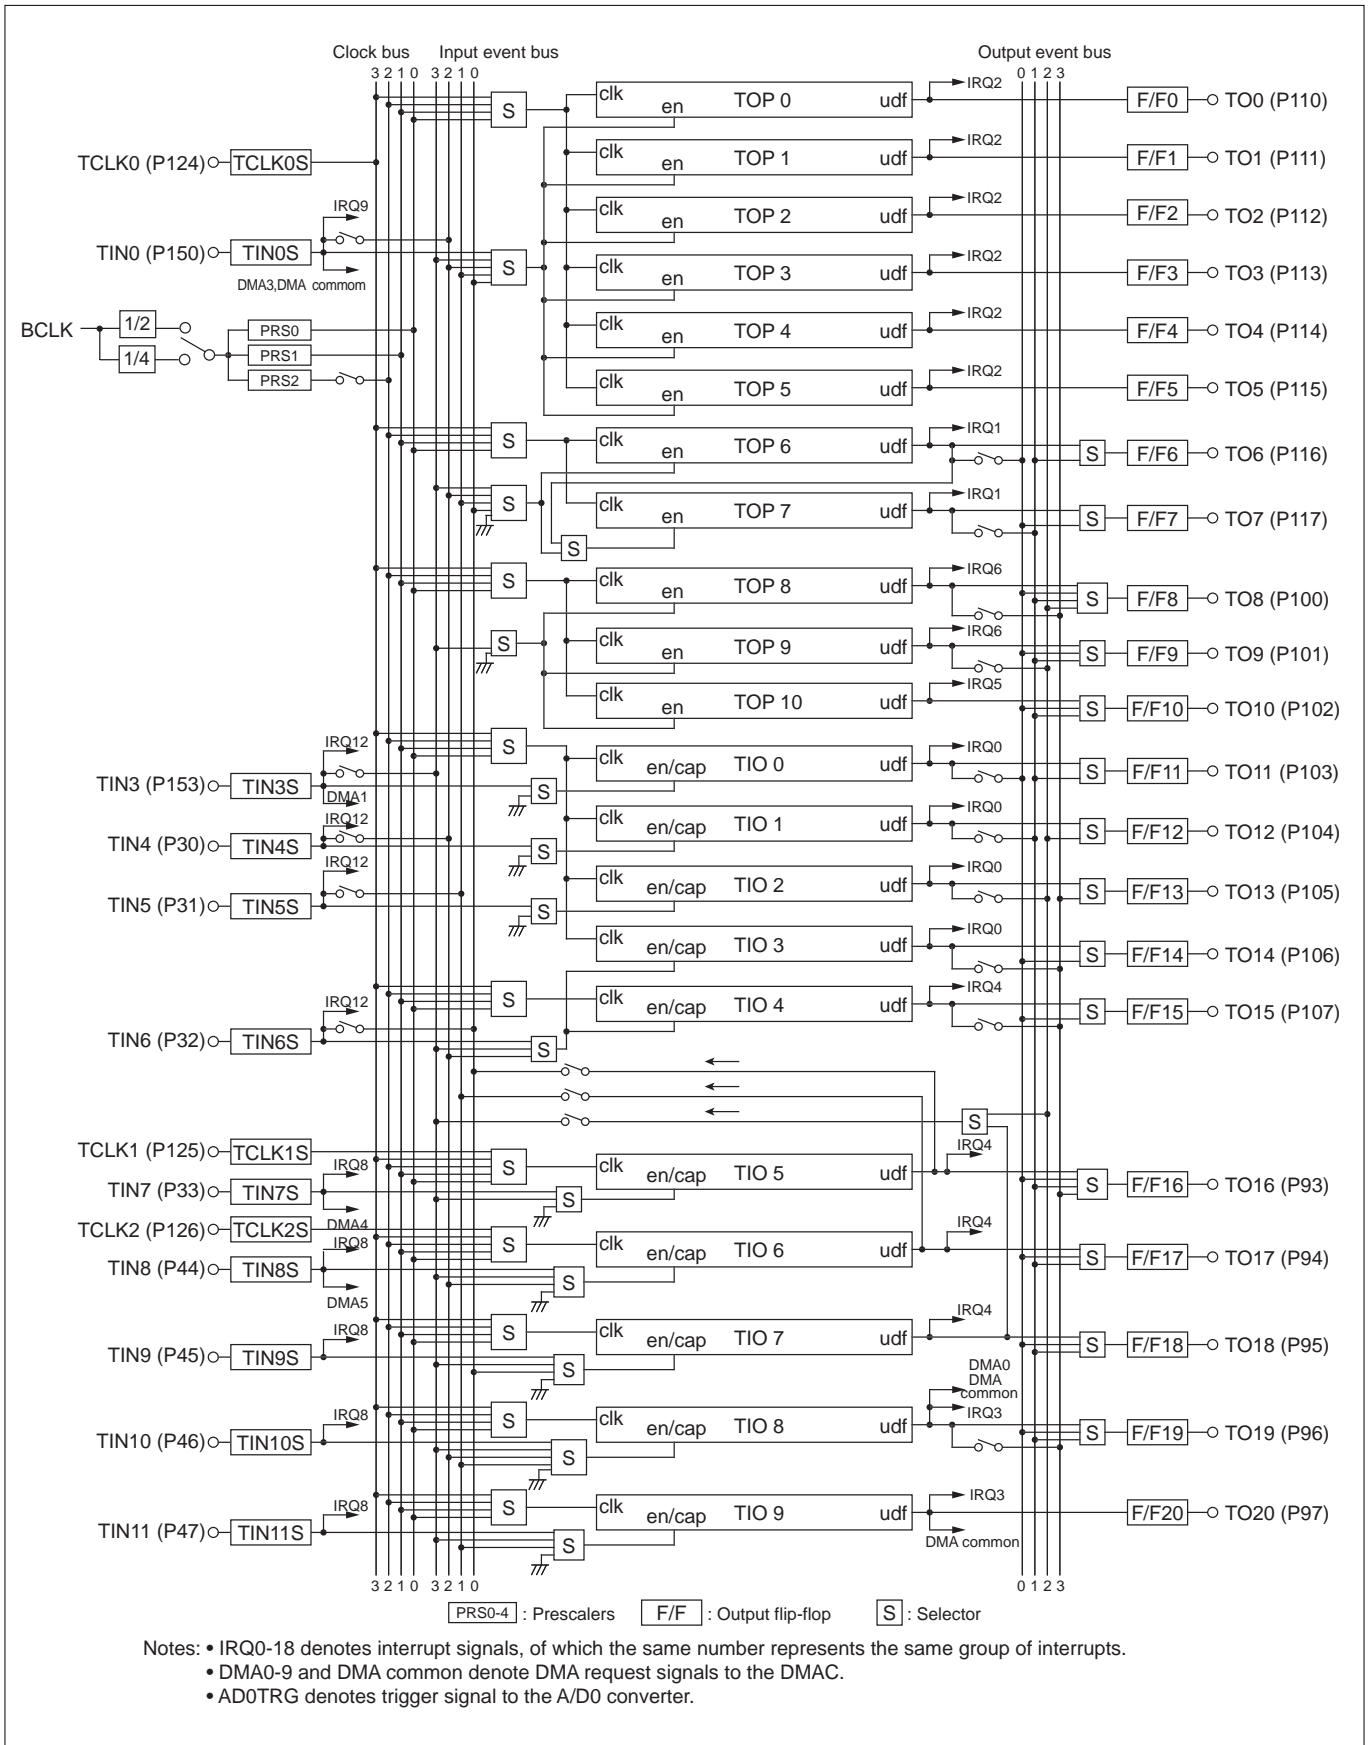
Clock bus Input event bus
3 2 1 0 3 2 1 0

Output event bus
0 1 2 3

TCLK0 (P124) TCLK0S
TIN0 (P150) TIN0S
IRQ9
DMA3,DMA commom
BCLK 1/2 1/4
PRS0
PRS1
PRS2

S clk en TOP 0 udf IRQ2 F/F0 TO0 (P110)
clk en TOP 1 udf IRQ2 F/F1 TO1 (P111)
clk en TOP 2 udf IRQ2 F/F2 TO2 (P112)
S clk en TOP 3 udf IRQ2 F/F3 TO3 (P113)
clk en TOP 4 udf IRQ2 F/F4 TO4 (P114)
clk en TOP 5 udf IRQ2 F/F5 TO5 (P115)
S clk en TOP 6 udf IRQ1 S F/F6 TO6 (P116)
S clk en TOP 7 udf IRQ1 S F/F7 TO7 (P117)
S
S clk en TOP 8 udf IRQ6 S F/F8 TO8 (P100)
S clk en TOP 9 udf IRQ6 S F/F9 TO9 (P101)
clk en TOP 10 udf IRQ5 S F/F10 TO10 (P102)

IRQ12
TIN3 (P153) TIN3S
DMA1
S clk en/cap TIO 0 udf IRQ0 S F/F11 TO11 (P103)
S
IRQ12
TIN4 (P30) TIN4S
clk en/cap TIO 1 udf IRQ0 S F/F12 TO12 (P104)
S
IRQ12
TIN5 (P31) TIN5S
clk en/cap TIO 2 udf IRQ0 S F/F13 TO13 (P105)
S
clk en/cap TIO 3 udf IRQ0 S F/F14 TO14 (P106)
IRQ12
TIN6 (P32) TIN6S
S clk en/cap TIO 4 udf IRQ4 S F/F15 TO15 (P107)
S

S
TCLK1 (P125) TCLK1S
IRQ8
TIN7 (P33) TIN7S
S clk en/cap TIO 5 udf IRQ4 S F/F16 TO16 (P93)
S
TCLK2 (P126) TCLK2S
DMA4
IRQ8
TIN8 (P44) TIN8S
DMA5
S clk en/cap TIO 6 udf IRQ4 S F/F17 TO17 (P94)
S
IRQ8
TIN9 (P45) TIN9S
S clk en/cap TIO 7 udf IRQ4 S F/F18 TO18 (P95)
S
IRQ8
TIN10 (P46) TIN10S
S clk en/cap TIO 8 udf DMA0 DMA common IRQ3 S F/F19 TO19 (P96)
S
IRQ8
TIN11 (P47) TIN11S
S clk en/cap TIO 9 udf IRQ3 DMA common F/F20 TO20 (P97)
S

3 2 1 0 3 2 1 0
0 1 2 3

PRS0-4 : Prescalers F/F : Output flip-flop S : Selector

Notes: • IRQ0-18 denotes interrupt signals, of which the same number represents the same group of interrupts.
• DMA0-9 and DMA common denote DMA request signals to the DMAC.
• AD0TRG denotes trigger signal to the A/D0 converter.